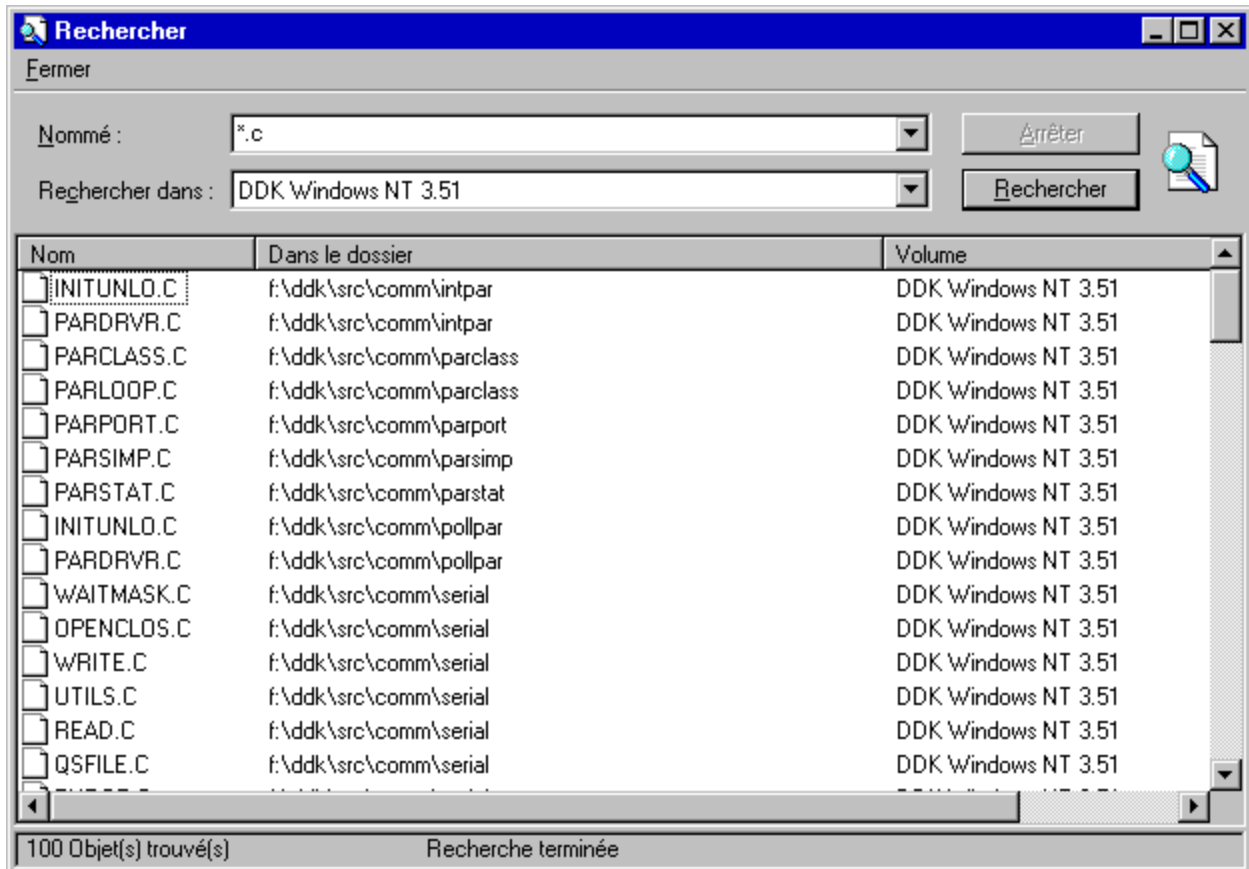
Rechercher

Fermer

Nommé : *.c

Arrêter

Rechercher dans : DDK Windows NT 3.51

Rechercher

| Nom | Dans le dossier | Volume |
|---|---|---|
| INITUNLO.C | f:\ddk\src\comm\intpar | DDK Windows NT 3.51 |
| PARDRVR.C | f:\ddk\src\comm\intpar | DDK Windows NT 3.51 |
| PARCLASS.C | f:\ddk\src\comm\parclass | DDK Windows NT 3.51 |
| PARLOOP.C | f:\ddk\src\comm\parclass | DDK Windows NT 3.51 |
| PARPORT.C | f:\ddk\src\comm\parport | DDK Windows NT 3.51 |
| PARSIMP.C | f:\ddk\src\comm\parsimp | DDK Windows NT 3.51 |
| PARSTAT.C | f:\ddk\src\comm\parstat | DDK Windows NT 3.51 |
| INITUNLO.C | f:\ddk\src\comm\pollpar | DDK Windows NT 3.51 |
| PARDRVR.C | f:\ddk\src\comm\pollpar | DDK Windows NT 3.51 |
| WAITMASK.C | f:\ddk\src\comm\serial | DDK Windows NT 3.51 |
| OPENCLOS.C | f:\ddk\src\comm\serial | DDK Windows NT 3.51 |
| WRITE.C | f:\ddk\src\comm\serial | DDK Windows NT 3.51 |
| UTILS.C | f:\ddk\src\comm\serial | DDK Windows NT 3.51 |
| READ.C | f:\ddk\src\comm\serial | DDK Windows NT 3.51 |
| QSFILE.C | f:\ddk\src\comm\serial | DDK Windows NT 3.51 |
| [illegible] | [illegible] | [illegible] |

100 Objet(s) trouvé(s) Recherche terminée